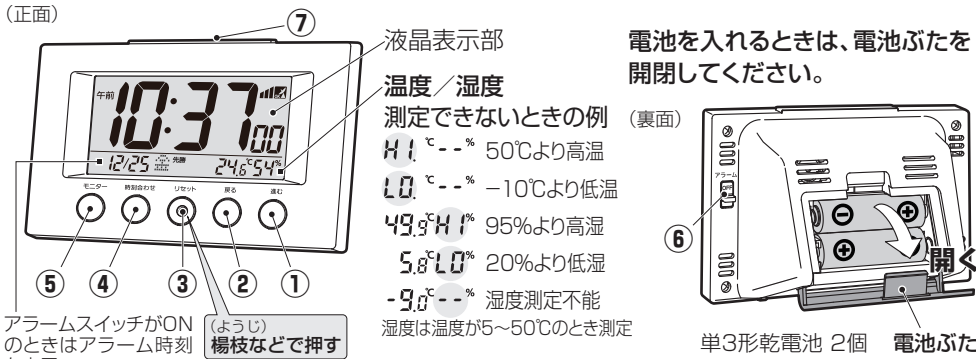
（正面）

⑦

液晶表示部

午前 10:37 00

12/25 先勝 24.6℃ 54%

モニター 時刻合わせ リセット 戻る 進む

⑤ ④ ③ ② ①

アラームスイッチがONのときはアラーム時刻

（ようじ）
楊枝などで押す

温度／湿度
測定できないときの例

H I ℃ - - % 50℃より高温

L O ℃ - - % −10℃より低温

49.9℃ H I % 95%より高湿

5.8℃ L O % 20%より低湿

- 9.0℃ - - % 湿度測定不能

湿度は温度が5～50℃のとき測定

電池を入れるときは、電池ぶたを開閉してください。

（裏面）

アラーム

⑥

開く

単3形乾電池 2個 電池ぶた